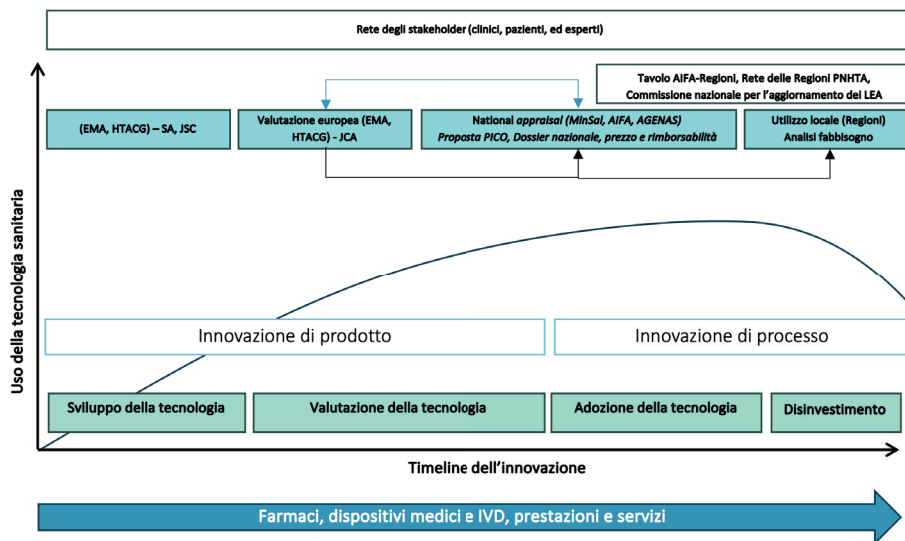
Rete degli stakeholder (clinici, pazienti, ed esperti)

Tavolo AIFA-Regioni, Rete delle Regioni PNHTA, Commissione nazionale per l'aggiornamento dei LEA

(EMA, HTACG) – SA, JSC

Valutazione europea (EMA, HTACG) - JCA

National *appraisal (MinSal, AIFA, AGENAS)* *Proposta PICO, Dossier nazionale, prezzo e rimborsabilità*

Utilizzo locale (Regioni) Analisi fabbisogno

Uso della tecnologia sanitaria

Innovazione di prodotto

Innovazione di processo

Sviluppo della tecnologia

Valutazione della tecnologia

Adozione della tecnologia

Disinvestimento

Timeline dell'innovazione

Farmaci, dispositivi medici e IVD, prestazioni e servizi